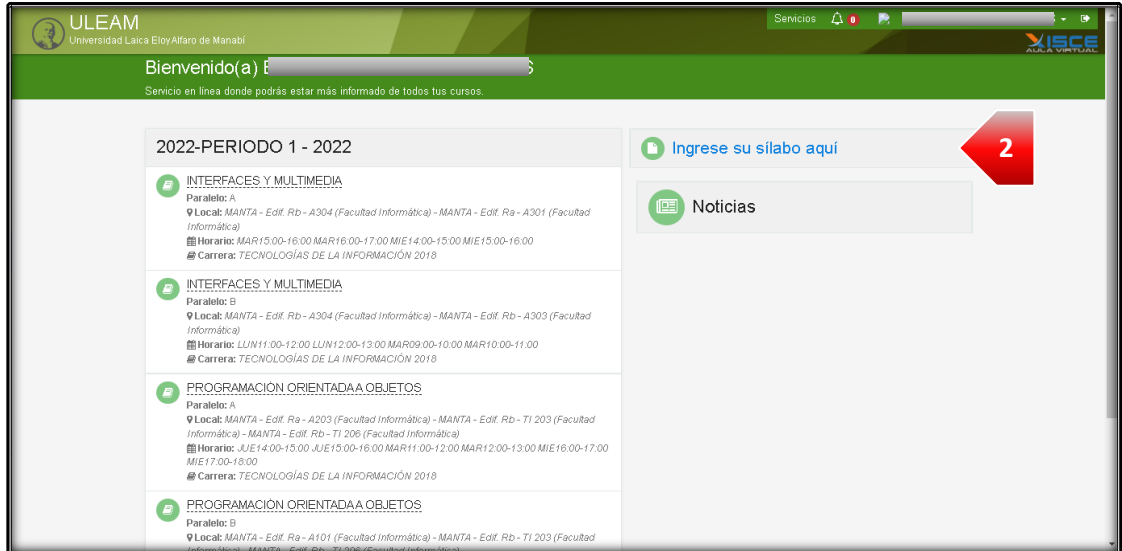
ULEAM
Universidad Laica Eloy Alfaro de Manabí

Servicios 0

SISCE AULA VIRTUAL

Bienvenido(a) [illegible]

Servicio en línea donde podrás estar más informado de todos tus cursos.

2022-PERIODO 1 - 2022

INTERFACES Y MULTIMEDIA
Paralelo: A
Local: MANTA - Edif. Rb - A304 (Facultad Informática) - MANTA - Edif. Ra - A301 (Facultad Informática)
Horario: MAR15:00-16:00 MAR16:00-17:00 MIE14:00-15:00 MIE15:00-16:00
Carrera: TECNOLOGÍAS DE LA INFORMACIÓN 2018

INTERFACES Y MULTIMEDIA
Paralelo: B
Local: MANTA - Edif. Rb - A304 (Facultad Informática) - MANTA - Edif. Rb - A303 (Facultad Informática)
Horario: LUN11:00-12:00 LUN12:00-13:00 MAR09:00-10:00 MAR10:00-11:00
Carrera: TECNOLOGÍAS DE LA INFORMACIÓN 2018

PROGRAMACIÓN ORIENTADA A OBJETOS
Paralelo: A
Local: MANTA - Edif. Ra - A203 (Facultad Informática) - MANTA - Edif. Rb - TI 203 (Facultad Informática) - MANTA - Edif. Rb - TI 206 (Facultad Informática)
Horario: JUE14:00-15:00 JUE15:00-16:00 MAR11:00-12:00 MAR12:00-13:00 MIE16:00-17:00 MIE17:00-18:00
Carrera: TECNOLOGÍAS DE LA INFORMACIÓN 2018

PROGRAMACIÓN ORIENTADA A OBJETOS
Paralelo: B
Local: MANTA - Edif. Ra - A101 (Facultad Informática) - MANTA - Edif. Rb - TI 203 (Facultad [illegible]

Ingrese su sílabo aquí

2

Noticias